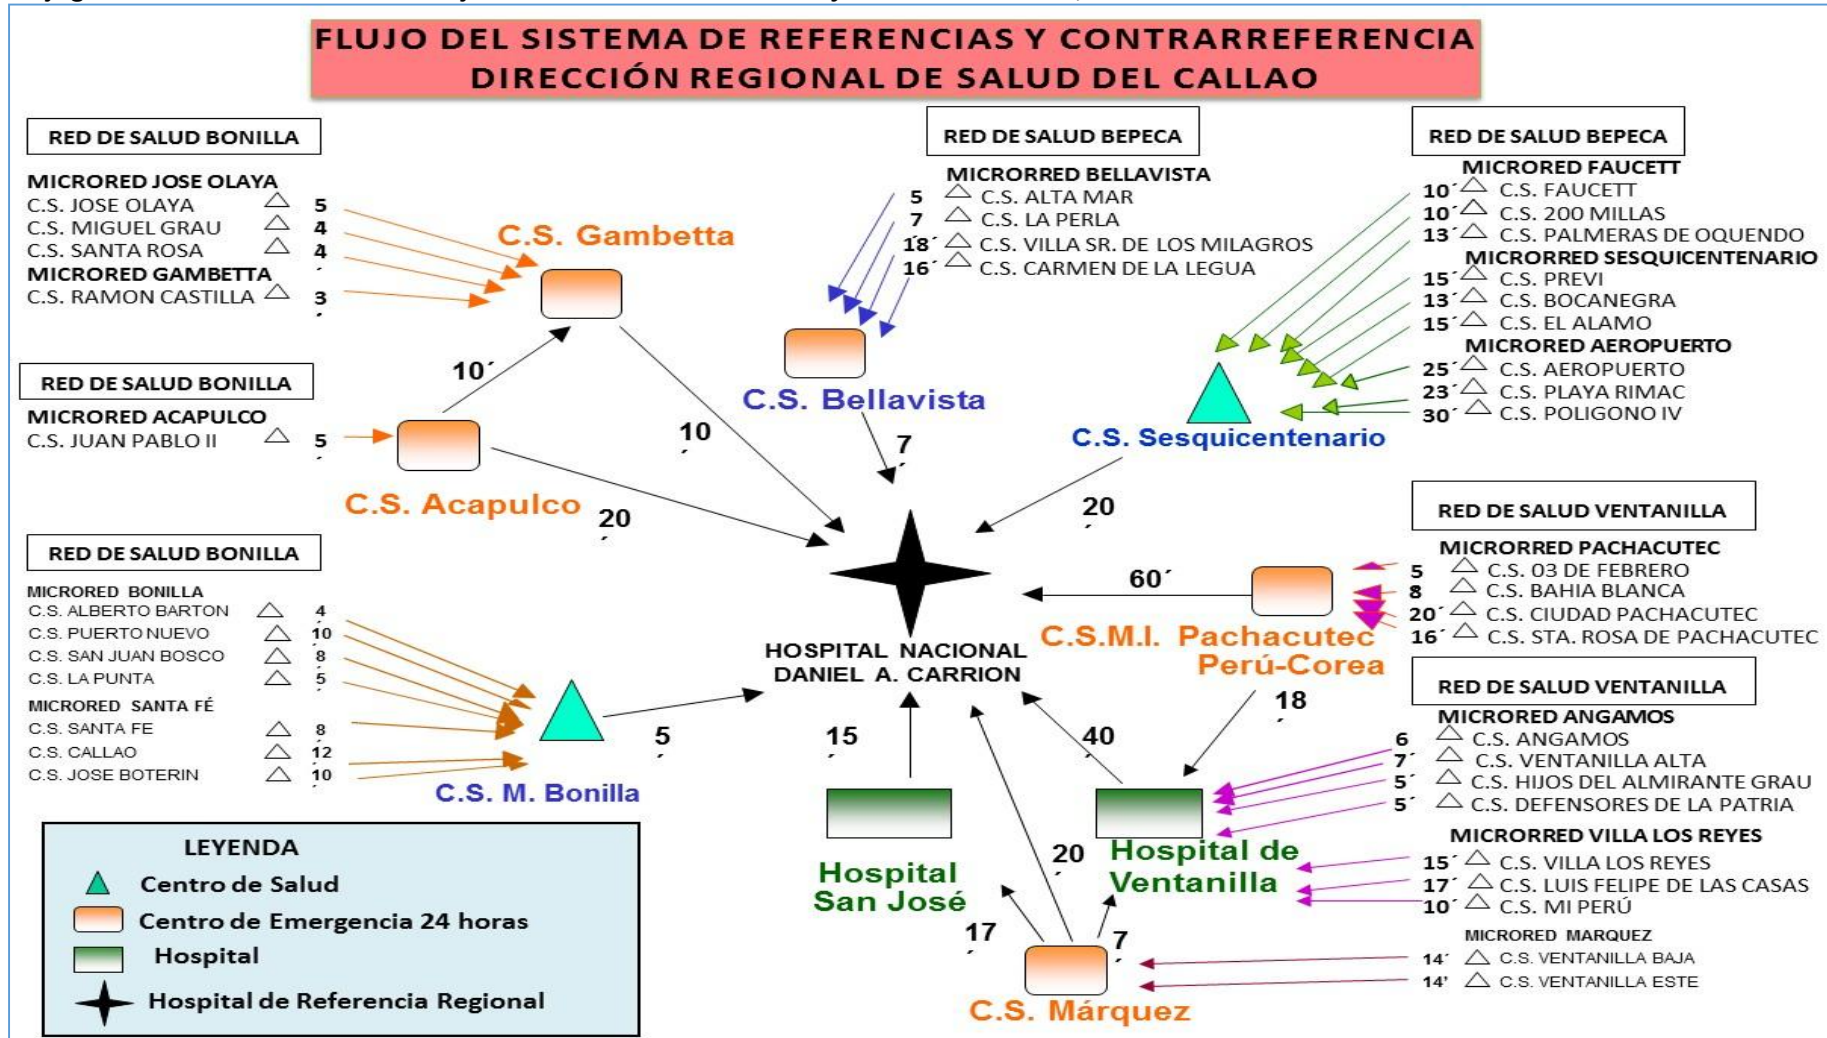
FLUJO DEL SISTEMA DE REFERENCIAS Y CONTRARREFERENCIA
DIRECCIÓN REGIONAL DE SALUD DEL CALLAO

RED DE SALUD BONILLA
MICRORED JOSE OLAYA
C.S. JOSE OLAYA 5
C.S. MIGUEL GRAU 4
C.S. SANTA ROSA 4
MICRORED GAMBETTA
C.S. RAMON CASTILLA 3

C.S. Gambetta

RED DE SALUD BEPECA
MICRORRED BELLAVISTA
5 C.S. ALTA MAR
7 C.S. LA PERLA
18´ C.S. VILLA SR. DE LOS MILAGROS
16´ C.S. CARMEN DE LA LEGUA

C.S. Bellavista

RED DE SALUD BEPECA
MICRORED FAUCETT
10´ C.S. FAUCETT
10´ C.S. 200 MILLAS
13´ C.S. PALMERAS DE OQUENDO
MICRORED SESQUICENTENARIO
15´ C.S. PREVI
13´ C.S. BOCANEGRA
15´ C.S. EL ALAMO
MICRORED AEROPUERTO
25´ C.S. AEROPUERTO
23´ C.S. PLAYA RIMAC
30´ C.S. POLIGONO IV

C.S. Sesquicentenario

RED DE SALUD BONILLA
MICRORED ACAPULCO
C.S. JUAN PABLO II 5

10´
10
7
C.S. Acapulco
20
20

RED DE SALUD VENTANILLA
MICRORRED PACHACUTEC
5 C.S. 03 DE FEBRERO
8 C.S. BAHIA BLANCA
20´ C.S. CIUDAD PACHACUTEC
16´ C.S. STA. ROSA DE PACHACUTEC

60´
C.S.M.I. Pachacutec Perú-Corea

RED DE SALUD BONILLA
MICRORED BONILLA
C.S. ALBERTO BARTON 4
C.S. PUERTO NUEVO 10
C.S. SAN JUAN BOSCO 8
C.S. LA PUNTA 5
MICRORED SANTA FÉ
C.S. SANTA FE 8
C.S. CALLAO 12
C.S. JOSE BOTERIN 10

C.S. M. Bonilla
5

HOSPITAL NACIONAL DANIEL A. CARRION

15
40
18

RED DE SALUD VENTANILLA
MICRORED ANGAMOS
6 C.S. ANGAMOS
7´ C.S. VENTANILLA ALTA
5´ C.S. HIJOS DEL ALMIRANTE GRAU
5´ C.S. DEFENSORES DE LA PATRIA
MICRORRED VILLA LOS REYES
15´ C.S. VILLA LOS REYES
17´ C.S. LUIS FELIPE DE LAS CASAS
10´ C.S. MI PERÚ
MICRORED MARQUEZ
14´ C.S. VENTANILLA BAJA
14' C.S. VENTANILLA ESTE

Hospital San José
20
Hospital de Ventanilla
17
7
C.S. Márquez

LEYENDA
Centro de Salud
Centro de Emergencia 24 horas
Hospital
Hospital de Referencia Regional